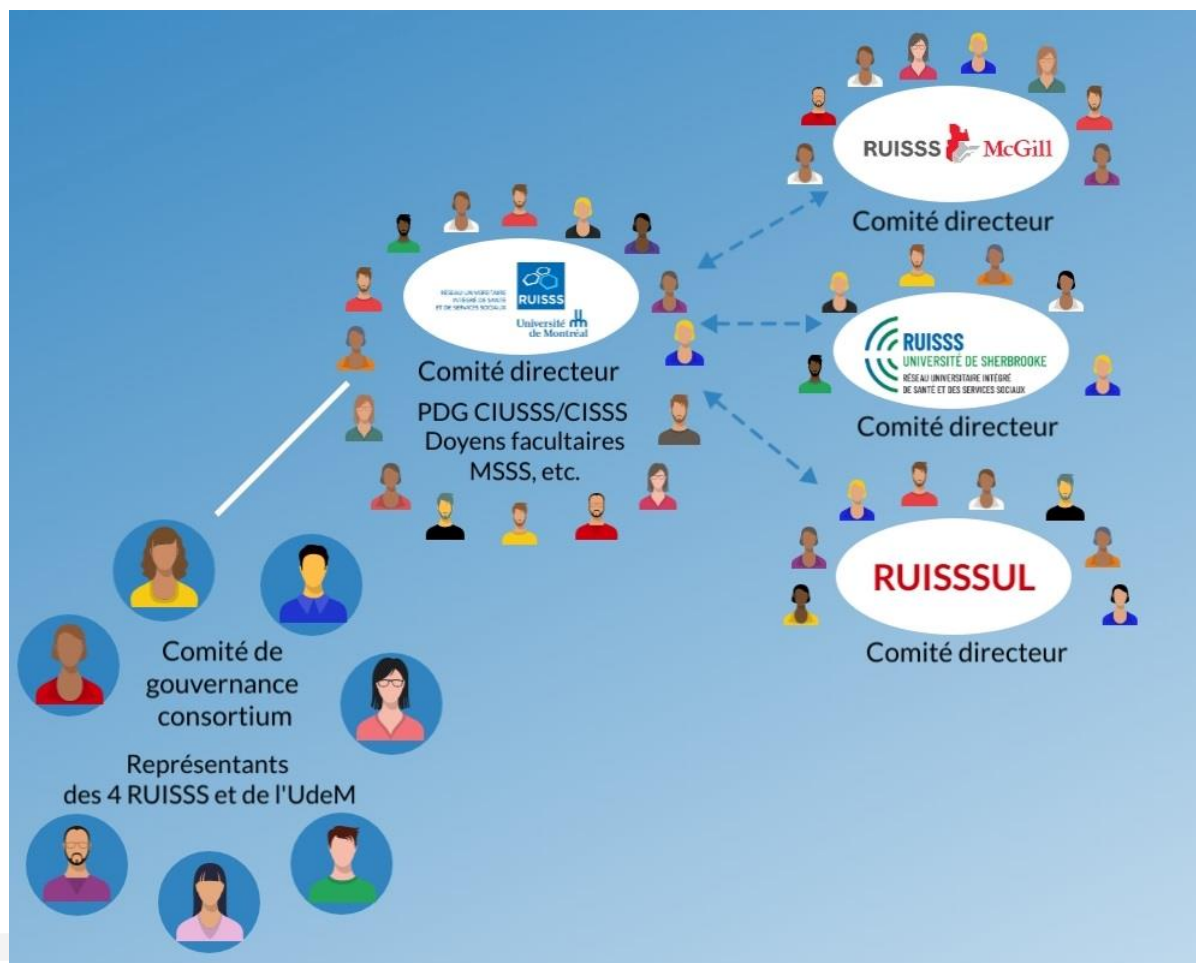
RUISSS McGill

Comité directeur

RÉSEAU UNIVERSITAIRE INTÉGRÉ DE SANTÉ ET DE SERVICES SOCIAUX

RUISSS

Université de Montréal

Comité directeur

PDG CIUSSS/CISSS
Doyens facultaires
MSSS, etc.

RUISSS
UNIVERSITÉ DE SHERBROOKE
RÉSEAU UNIVERSITAIRE INTÉGRÉ DE SANTÉ ET DES SERVICES SOCIAUX

Comité directeur

RUISSSUL

Comité directeur

Comité de gouvernance consortium

Représentants des 4 RUISSS et de l'UdeM